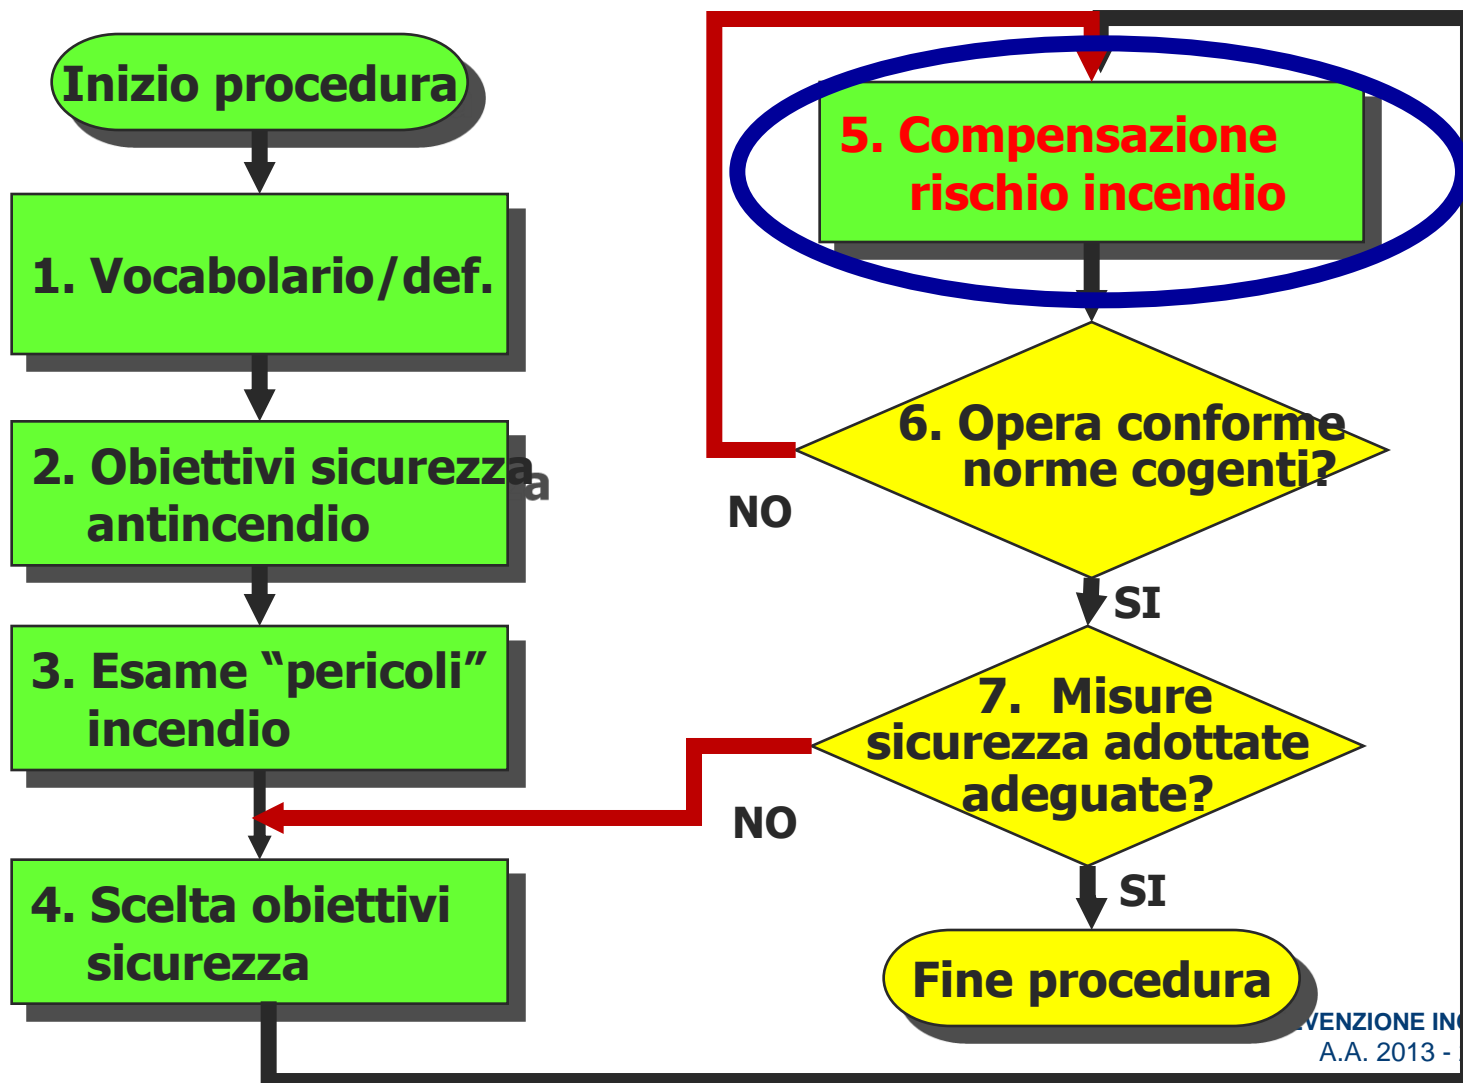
Inizio procedura

1. Vocabolario/def.

2. Obiettivi sicurezza antincendio

3. Esame "pericoli" incendio

4. Scelta obiettivi sicurezza

5. Compensazione rischio incendio

6. Opera conforme norme cogenti?

NO

SI

7. Misure sicurezza adottate adeguate?

NO

SI

Fine procedura

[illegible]VENZIONE IN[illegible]
A.A. 2013 - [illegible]